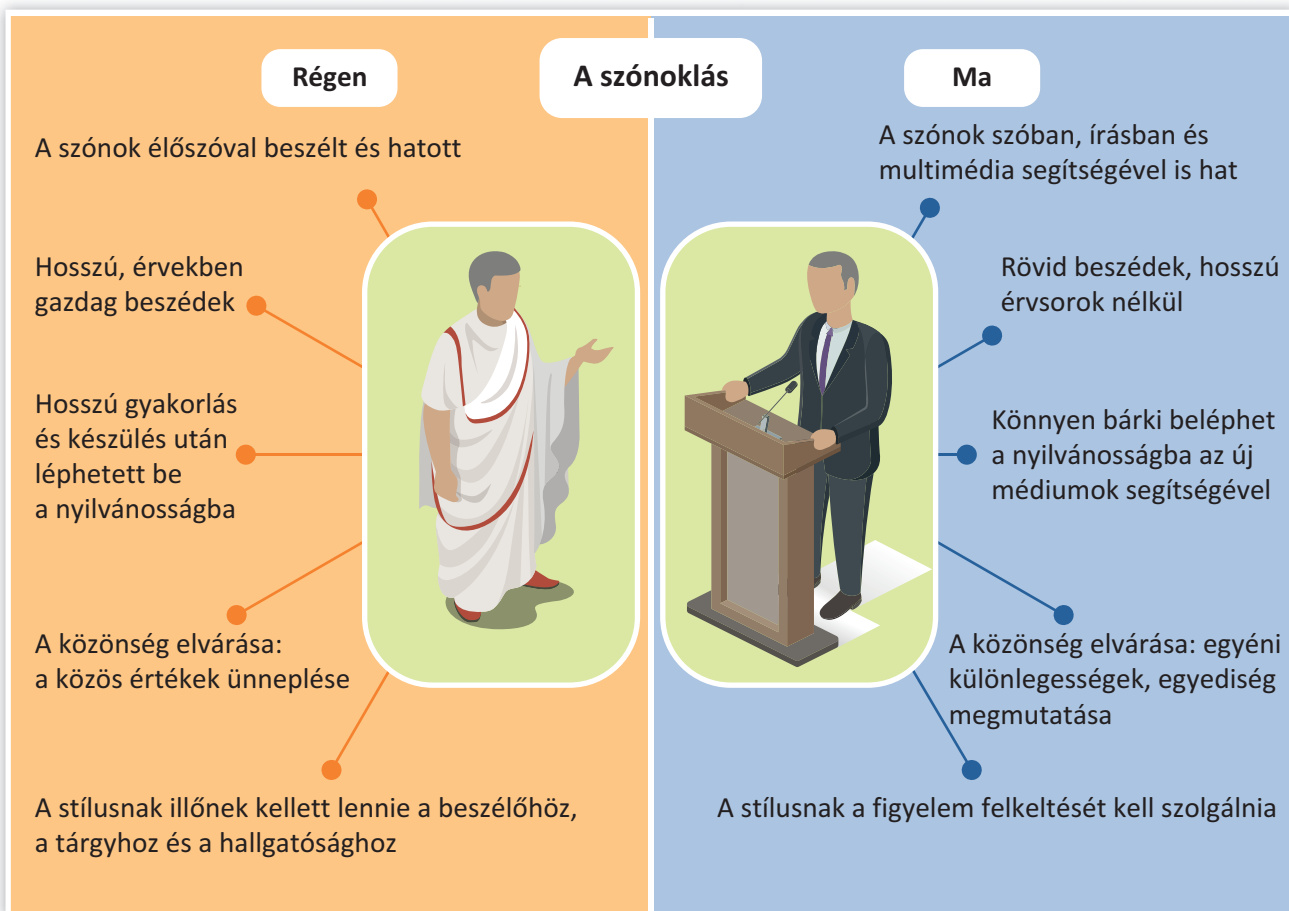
A szónoklás

Régen

A szónok élőszóval beszélt és hatott

Hosszú, érvekben gazdag beszédek

Hosszú gyakorlás és készülés után léphetett be a nyilvánosságba

A közönség elvárása: a közös értékek ünneplése

A stílusnak illőnek kellett lennie a beszélőhöz, a tárgyhoz és a hallgatósághoz

Ma

A szónok szóban, írásban és multimédia segítségével is hat

Rövid beszédek, hosszú érvsorok nélkül

Könnyen bárki beléphet a nyilvánosságba az új médiumok segítségével

A közönség elvárása: egyéni különlegességek, egyediség megmutatása

A stílusnak a figyelem felkeltését kell szolgálnia